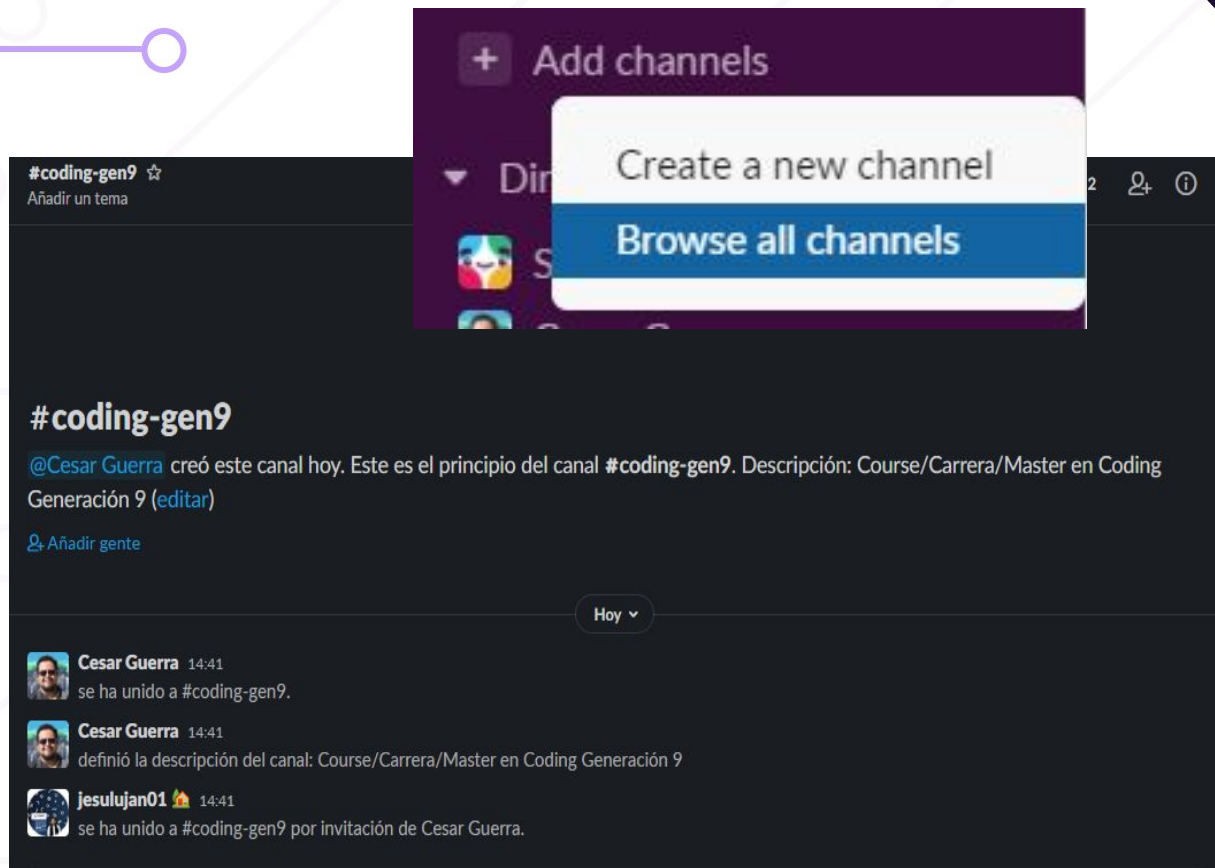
+ Add channels

Create a new channel

Browse all channels

#coding-gen9 ☆
Añadir un tema

2

#coding-gen9

@Cesar Guerra creó este canal hoy. Este es el principio del canal #coding-gen9. Descripción: Course/Carrera/Master en Coding Generación 9 (editar)

Añadir gente

Hoy

Cesar Guerra 14:41
se ha unido a #coding-gen9.

Cesar Guerra 14:41
definió la descripción del canal: Course/Carrera/Master en Coding Generación 9

jesulujan01 14:41
se ha unido a #coding-gen9 por invitación de Cesar Guerra.